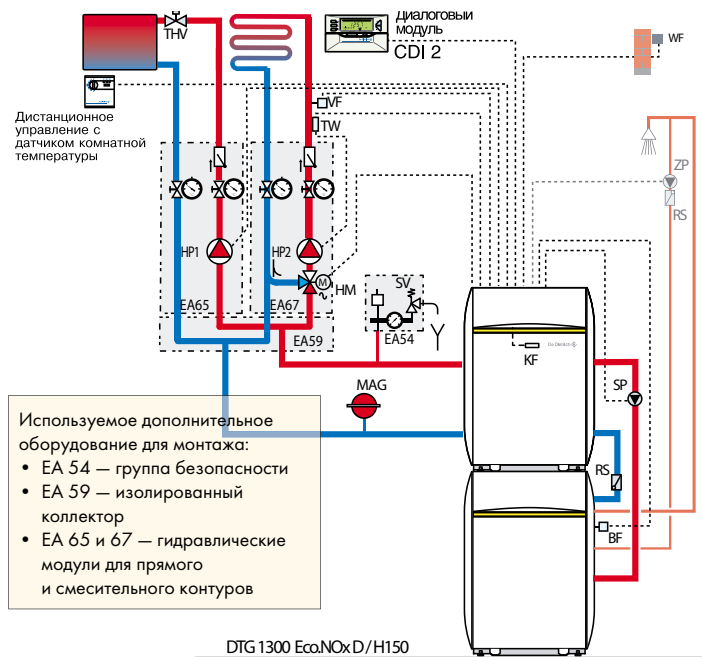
THV

Диалоговый модуль
CDI 2

WF

Дистанционное управление с датчиком комнатной температуры

VF
TW

ZP
RS

HP1
HP2
HM
SV
EA65
EA67
EA59
EA54
KF

MAG
SP

RS
BF

De Dietrich

Используемое дополнительное оборудование для монтажа:
• EA 54 — группа безопасности
• EA 59 — изолированный коллектор
• EA 65 и 67 — гидравлические модули для прямого и смесительного контуров

DTG 1300 Eco.NOx D/H150